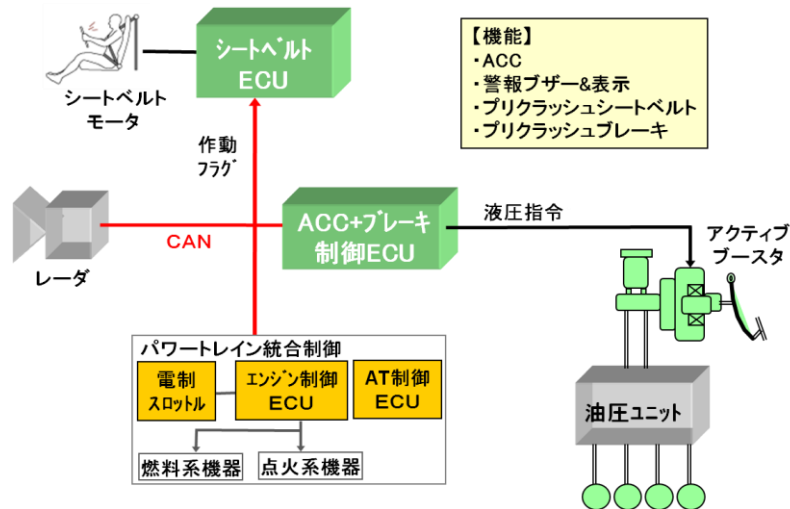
シートベルト
ECU

シートベルト
モータ

【機能】
・ACC
・警報ブザー&表示
・プリクラッシュシートベルト
・プリクラッシュブレーキ

作動
フラグ

ACC+ブレーキ
制御ECU

液圧指令

アクティブ
ブースタ

CAN

レーダ

パワートレイン統合制御

電制
スロットル

エンジン制御
ECU

AT制御
ECU

燃料系機器

点火系機器

油圧ユニット